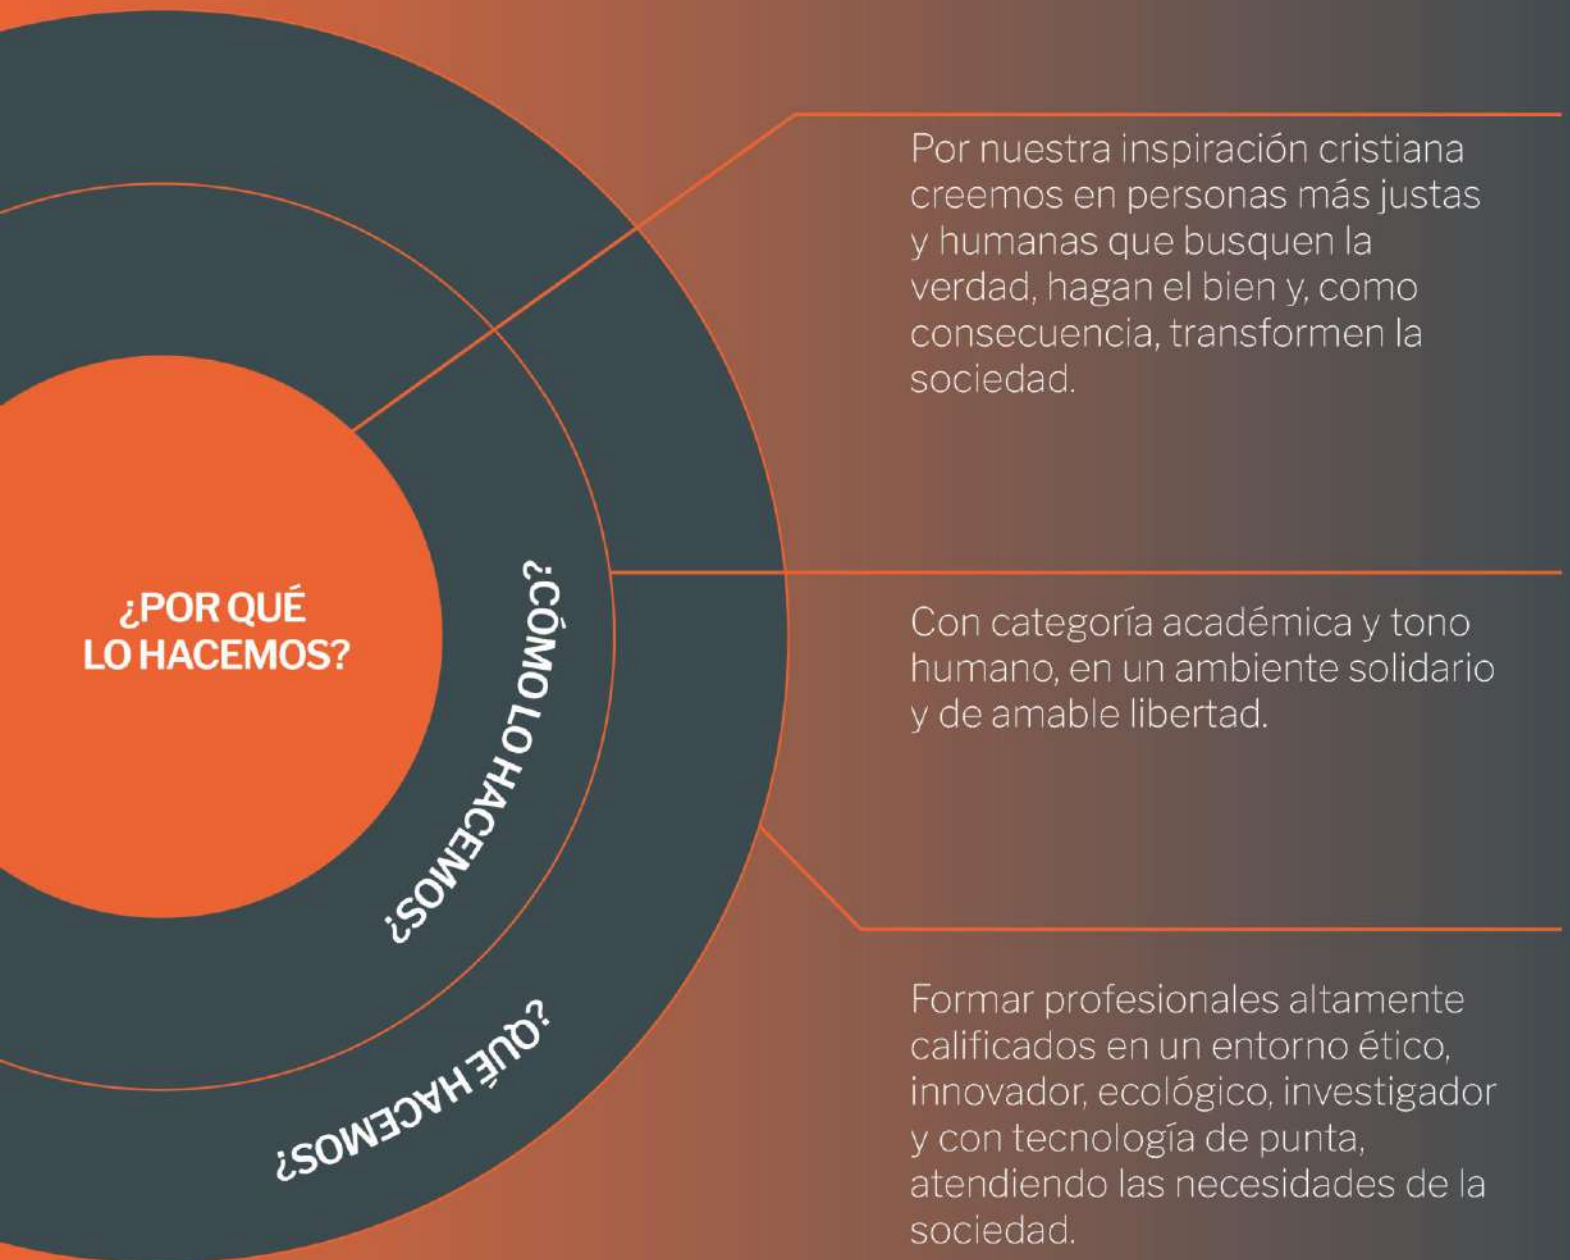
¿POR QUÉ LO HACEMOS?

¿CÓMO LO HACEMOS?

¿QUÉ HACEMOS?

Por nuestra inspiración cristiana creemos en personas más justas y humanas que busquen la verdad, hagan el bien y, como consecuencia, transformen la sociedad.

Con categoría académica y tono humano, en un ambiente solidario y de amable libertad.

Formar profesionales altamente calificados en un entorno ético, innovador, ecológico, investigador y con tecnología de punta, atendiendo las necesidades de la sociedad.